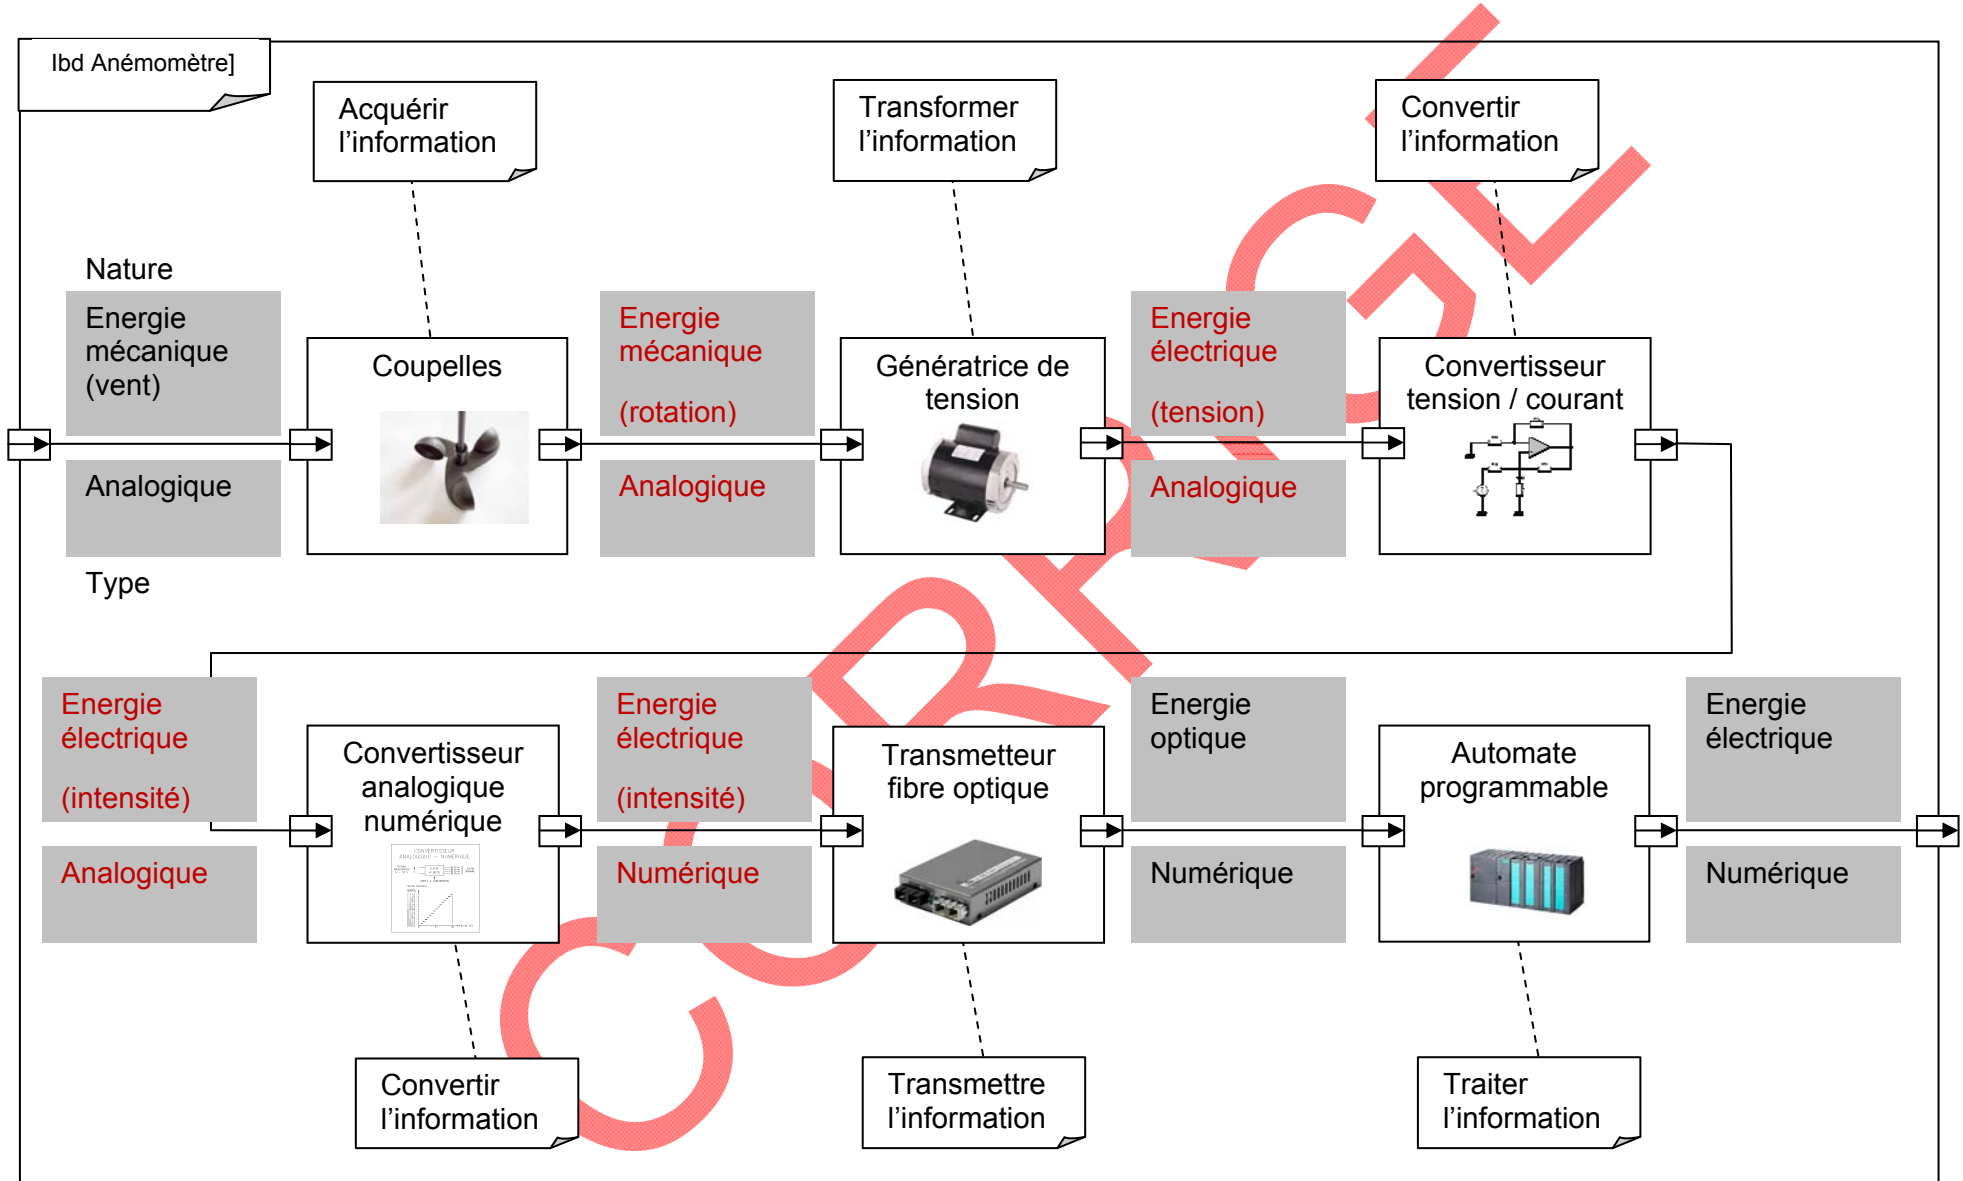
Ibd Anémomètre]

Acquérir l'information

Transformer l'information

Convertir l'information

Nature

Energie mécanique (vent)

Analogique

Type

Coupelles

Energie mécanique

(rotation)

Analogique

Génératrice de tension

Energie électrique

(tension)

Analogique

Convertisseur tension / courant

Energie électrique

(intensité)

Analogique

Convertisseur analogique numérique

CONVERTISSEUR ANALOGIQUE – NUMÉRIQUE

Energie électrique

(intensité)

Numérique

Transmetteur fibre optique

Energie optique

Numérique

Automate programmable

Energie électrique

Numérique

Convertir l'information

Transmettre l'information

Traiter l'information

CORRIGE